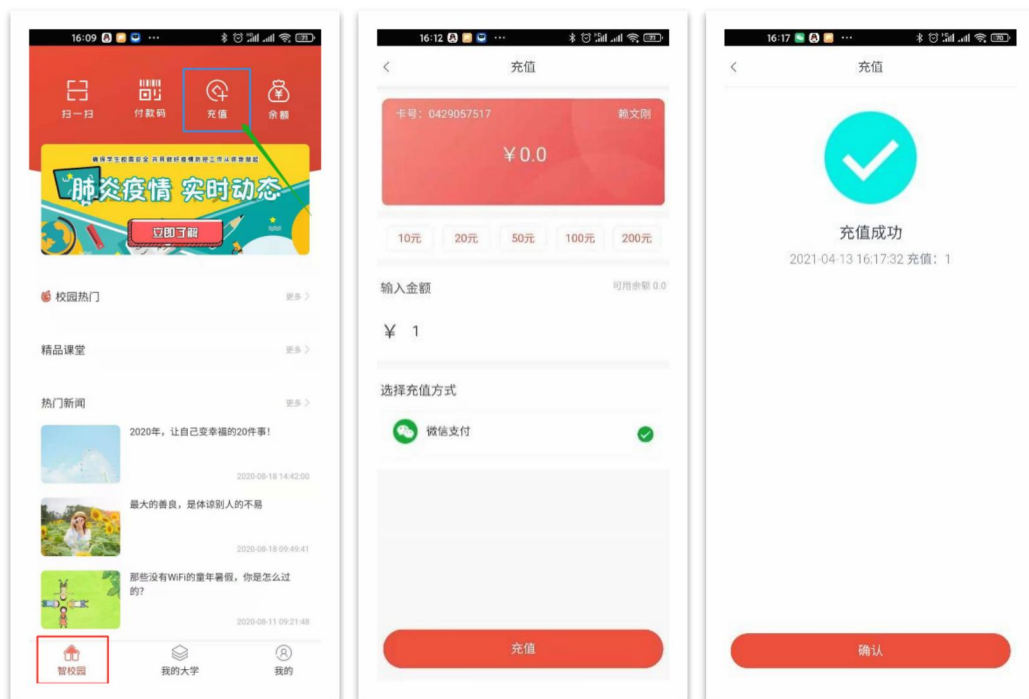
16:09 ···

扫一扫
付款码
充值
余额

确保学生校园安全 共同做好疫情防控工作从我做起

肺炎疫情 实时动态

立即了解

校园热门
更多 >

精品课堂
更多 >

热门新闻
更多 >

2020年，让自己变幸福的20件事！
2020-08-18 14:42:00

最大的善良，是体谅别人的不易
2020-08-18 09:49:41

那些没有WiFi的童年暑假，你是怎么过的?
2020-08-11 09:21:48

智校园
我的大学
我的

16:12

充值

卡号：0429057517
赖文刚

¥0.0

10元
20元
50元
100元
200元

输入金额
可用余额 0.0

¥ 1

选择充值方式

微信支付

充值

16:17 ···

充值

充值成功

2021-04-13 16:17:32 充值：1

确认